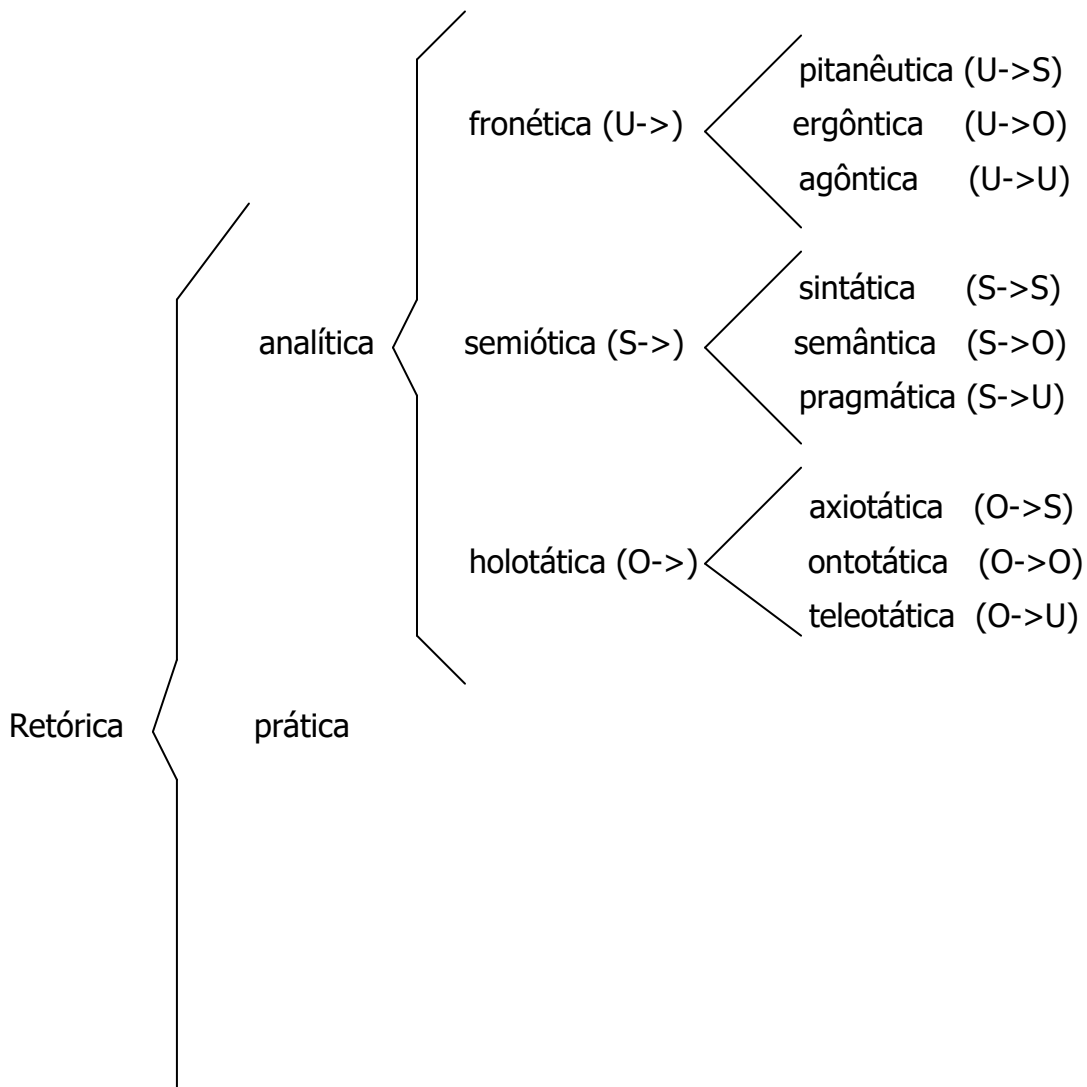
fronética (U->)
pitanêutica (U->S)
ergôntica (U->O)
agôntica (U->U)

analítica
semiótica (S->)
sintática (S->S)
semântica (S->O)
pragmática (S->U)

holotática (O->)
axiotática (O->S)
ontotática (O->O)
teleotática (O->U)

Retórica
prática